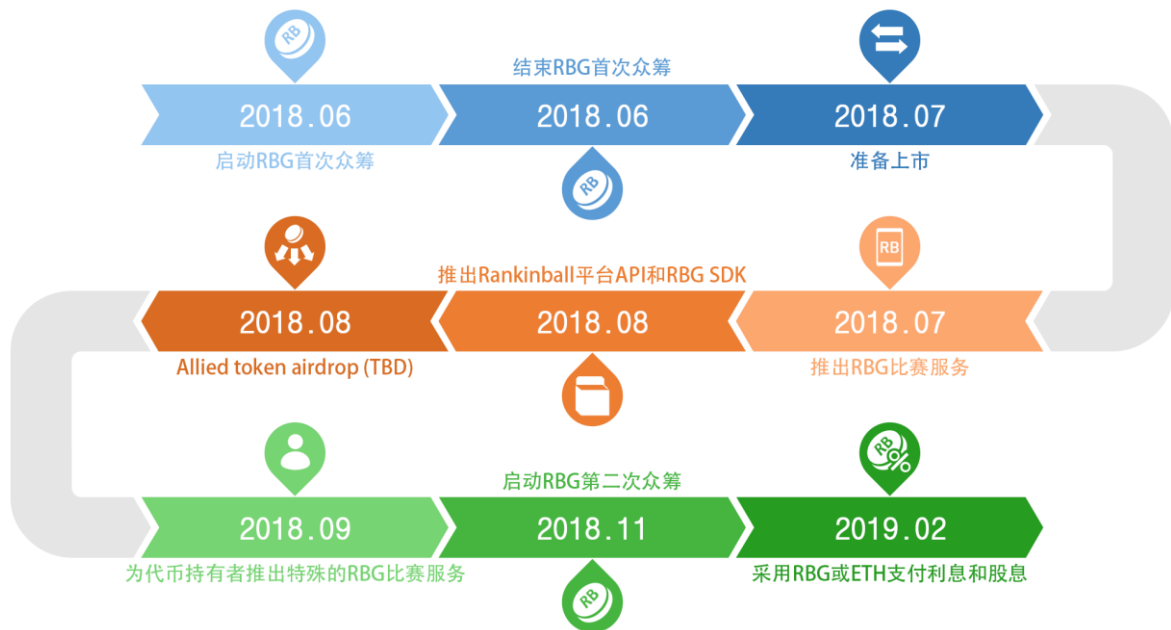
RB

结束RBG首次众筹

2018.06

2018.06

2018.07

启动RBG首次众筹

准备上市

RB

推出Rankinball平台API和RBG SDK

RB

2018.08

2018.08

2018.07

Allied token airdrop (TBD)

推出RBG比赛服务

启动RBG第二次众筹

RB

2018.09

2018.11

2019.02

为代币持有者推出特殊的RBG比赛服务

采用RBG或ETH支付利息和股息

RB